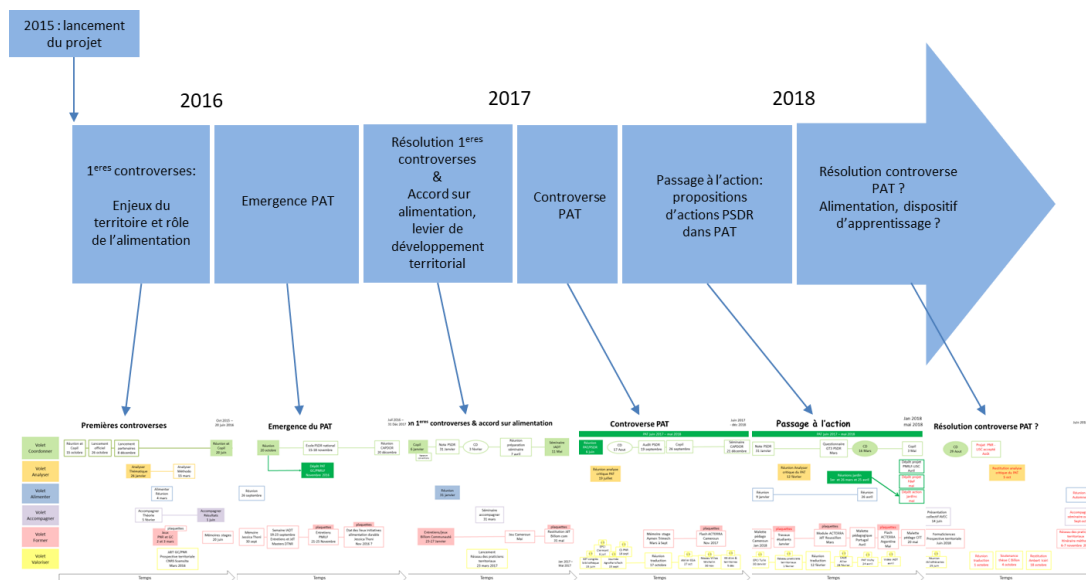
2015 : lancement du projet

2016

2017

2018

1$^{eres}$ controverses: Enjeux du territoire et rôle de l'alimentation

Emergence PAT

Résolution 1$^{eres}$ controverses & Accord sur alimentation, levier de développement territorial

Controverse PAT

Passage à l'action: propositions d'actions PSDR dans PAT

Résolution controverse PAT ? Alimentation, dispositif d'apprentissage ?

Premières controverses

Emergence du PAT

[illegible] 1$^{eres}$ controverses & accord sur alimentation

Controverse PAT

Passage à l'action

Résolution controverse PAT ?

Volet Coordonner

Volet Analyser

Volet Alimenter

Volet Accompagner

Volet Former

Volet Valoriser

Temps

Temps

Temps

Temps

Temps

Temps